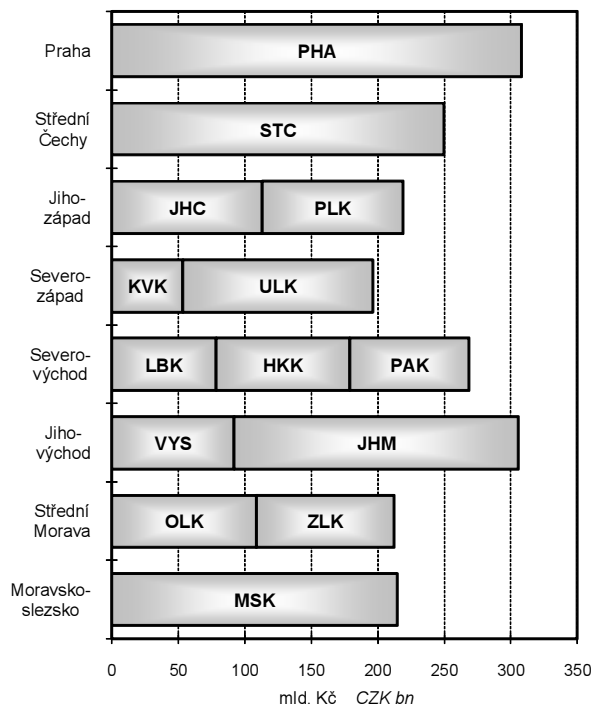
Praha
PHA

Střední Čechy
STC

Jihozápad
JHC
PLK

Severozápad
KVK
ULK

Severovýchod
LBK
HKK
PAK

Jihovýchod
VYS
JHM

Střední Morava
OLK
ZLK

Moravskoslezsko
MSK

0
50
100
150
200
250
300
350

mld. Kč *CZK bn*